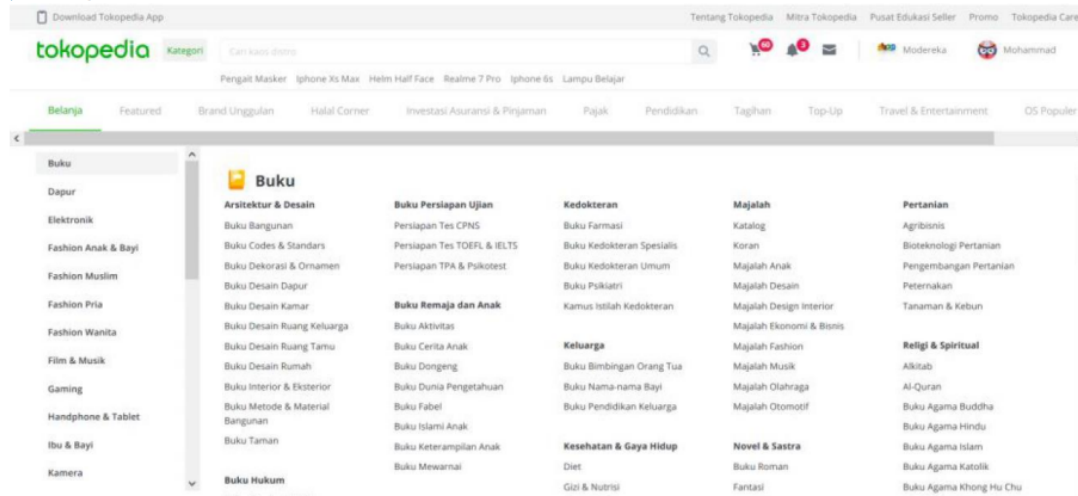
Download Tokopedia App

Tentang Tokopedia Mitra Tokopedia Pusat Edukasi Seller Promo Tokopedia Care

tokopedia Kategori Cari kaos distro

60 3

Modereka Mohammad

Pengait Masker Iphone Xs Max Helm Half Face Realme 7 Pro Iphone 6s Lampu Belajar

Belanja Featured Brand Unggulan Halal Corner Investasi Asuransi & Pinjaman Pajak Pendidikan Tagihan Top-Up Travel & Entertainment OS Populer

Buku
Dapur
Elektronik
Fashion Anak & Bayi
Fashion Muslim
Fashion Pria
Fashion Wanita
Film & Musik
Gaming
Handphone & Tablet
Ibu & Bayi
Kamera

Buku

Arsitektur & Desain
Buku Bangunan
Buku Codes & Standars
Buku Dekorasi & Ornamen
Buku Desain Dapur
Buku Desain Kamar
Buku Desain Ruang Keluarga
Buku Desain Ruang Tamu
Buku Desain Rumah
Buku Interior & Eksterior
Buku Metode & Material Bangunan
Buku Taman

Buku Hukum

Buku Persiapan Ujian
Persiapan Tes CPNS
Persiapan Tes TOEFL & IELTS
Persiapan TPA & Psikotest

Buku Remaja dan Anak
Buku Aktivitas
Buku Cerita Anak
Buku Dongeng
Buku Dunia Pengetahuan
Buku Fabel
Buku Islami Anak
Buku Keterampilan Anak
Buku Mewarnai

Kedokteran
Buku Farmasi
Buku Kedokteran Spesialis
Buku Kedokteran Umum
Buku Psikiatri
Kamus Istilah Kedokteran

Keluarga
Buku Bimbingan Orang Tua
Buku Nama-nama Bayi
Buku Pendidikan Keluarga

Kesehatan & Gaya Hidup
Diet
Gizi & Nutrisi

Majalah
Katalog
Koran
Majalah Anak
Majalah Desain
Majalah Design Interior
Majalah Ekonomi & Bisnis
Majalah Fashion
Majalah Musik
Majalah Olahraga
Majalah Otomotif

Novel & Sastra
Buku Roman
Fantasi

Pertanian
Agribisnis
Bioteknologi Pertanian
Pengembangan Pertanian
Peternakan
Tanaman & Kebun

Religi & Spiritual
Alkitab
Al-Quran
Buku Agama Buddha
Buku Agama Hindu
Buku Agama Islam
Buku Agama Katolik
Buku Agama Khong Hu Chu